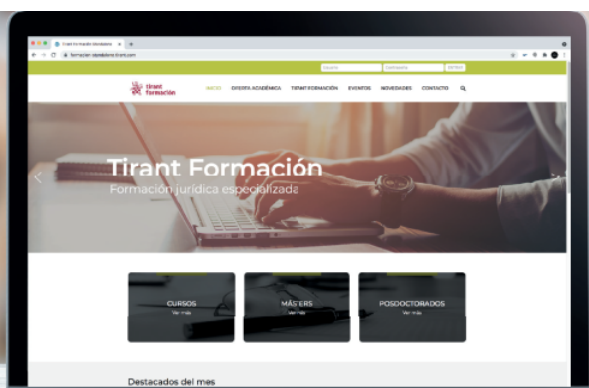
Tirant Formación Abogados
formacion.tirantonline.tirant.com
Usuario
Contraseña
ENTRAR
tirant formación
INICIO
OFERTA ACADÉMICA
TIRANT FORMACIÓN
EVENTOS
NOVEDADES
CONTACTO
Tirant Formación
Formación jurídica especializada
CURSOS
Ver más
MÁSTERS
Ver más
POSDOCTORADOS
Ver más
Destacados del mes